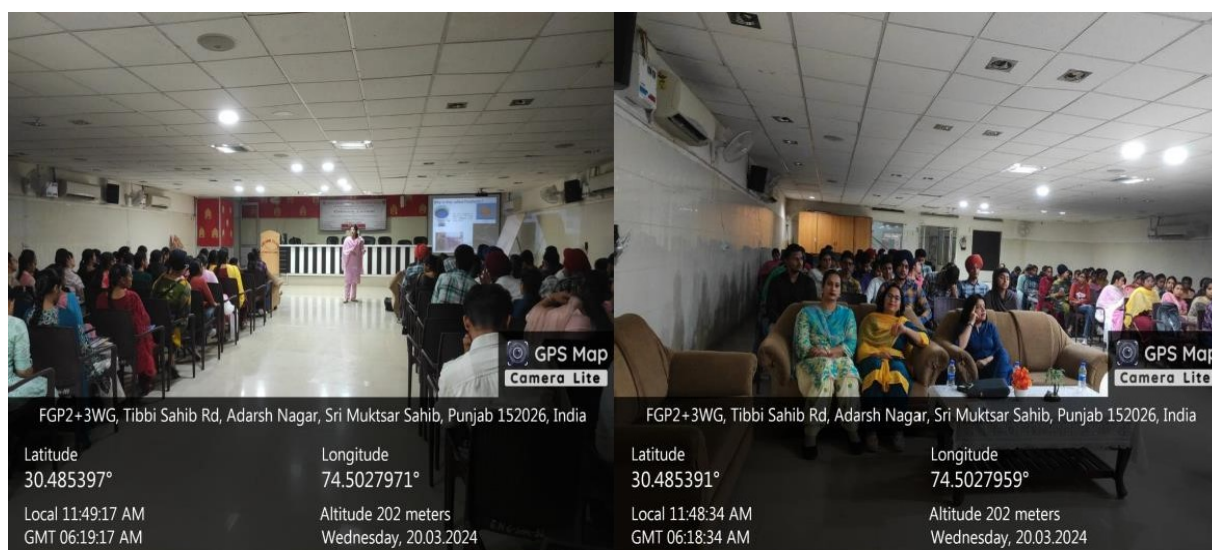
GPS Map
Camera Lite

FGP2+3WG, Tibbi Sahib Rd, Adarsh Nagar, Sri Muktsar Sahib, Punjab 152026, India

Latitude
30.485397°

Longitude
74.5027971°

Local 11:49:17 AM
GMT 06:19:17 AM

Altitude 202 meters
Wednesday, 20.03.2024

GPS Map
Camera Lite

FGP2+3WG, Tibbi Sahib Rd, Adarsh Nagar, Sri Muktsar Sahib, Punjab 152026, India

Latitude
30.485391°

Longitude
74.5027959°

Local 11:48:34 AM
GMT 06:18:34 AM

Altitude 202 meters
Wednesday, 20.03.2024